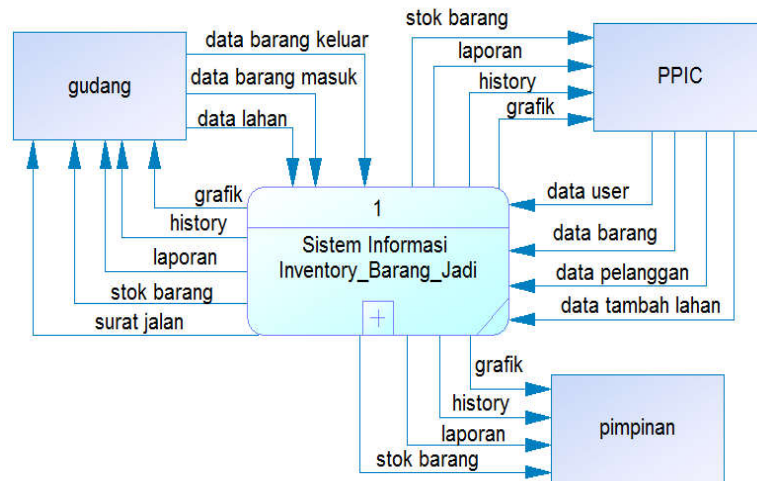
gudang

data barang keluar

data barang masuk

data lahan

stok barang

laporan

history

grafik

PPIC

grafik

history

laporan

stok barang

surat jalan

1

Sistem Informasi Inventory_Barang_Jadi

data user

data barang

data pelanggan

data tambah lahan

grafik

history

laporan

stok barang

pimpinan